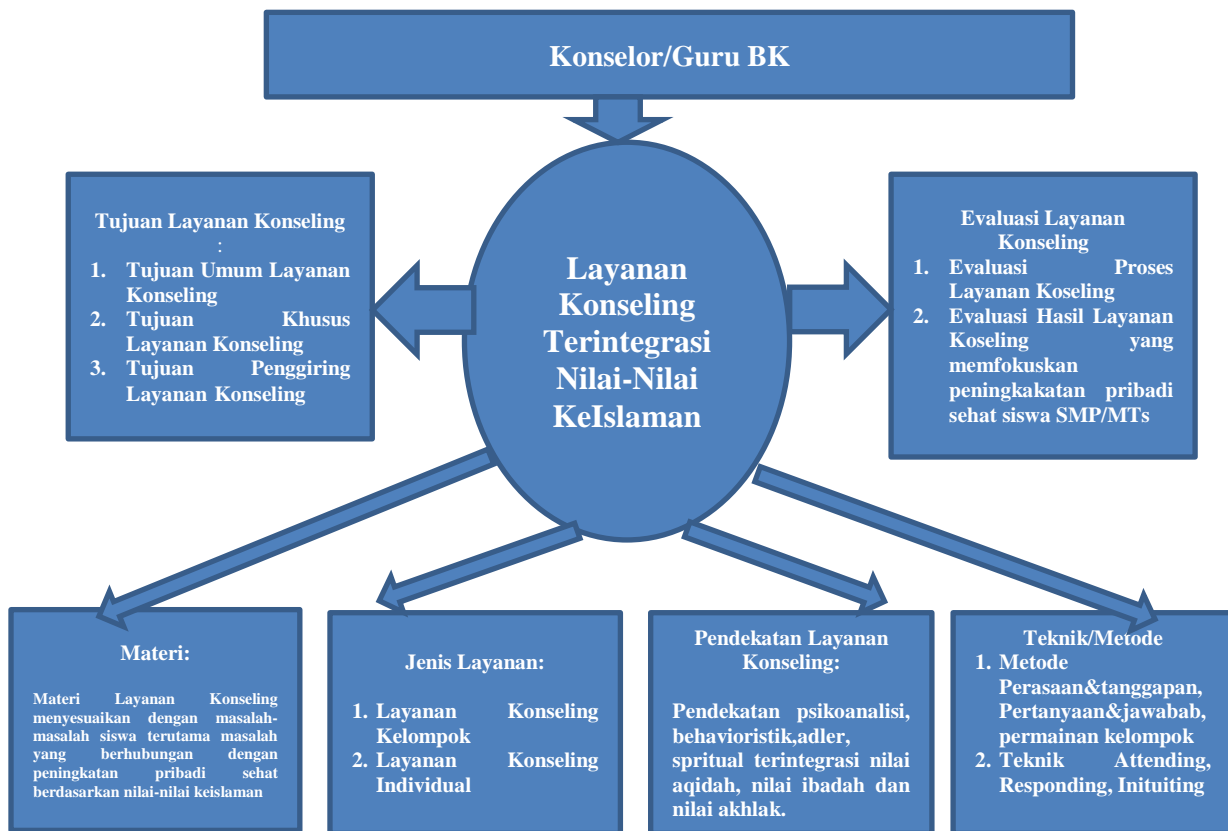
Konselor/Guru BK

Tujuan Layanan Konseling
:
1. Tujuan Umum Layanan Konseling
2. Tujuan Khusus Layanan Konseling
3. Tujuan Penggiring Layanan Konseling

Layanan Konseling Terintegrasi Nilai-Nilai KeIslaman

Evaluasi Layanan Konseling
1. Evaluasi Proses Layanan Koseling
2. Evaluasi Hasil Layanan Koseling yang memfokuskan peningkakatan pribadi sehat siswa SMP/MTs

Materi:

Materi Layanan Konseling menyesuaikan dengan masalah-masalah siswa terutama masalah yang berhubungan dengan peningkatan pribadi sehat berdasarkan nilai-nilai keislaman

Jenis Layanan:

1. Layanan Konseling Kelompok
2. Layanan Konseling Individual

Pendekatan Layanan Konseling:

Pendekatan psikoanalisi, behavioristik,adler, spritual terintegrasi nilai aqidah, nilai ibadah dan nilai akhlak.

Teknik/Metode
1. Metode Perasaan&tanggapan, Pertanyaan&jawabab, permainan kelompok
2. Teknik Attending, Responding, Inituiting